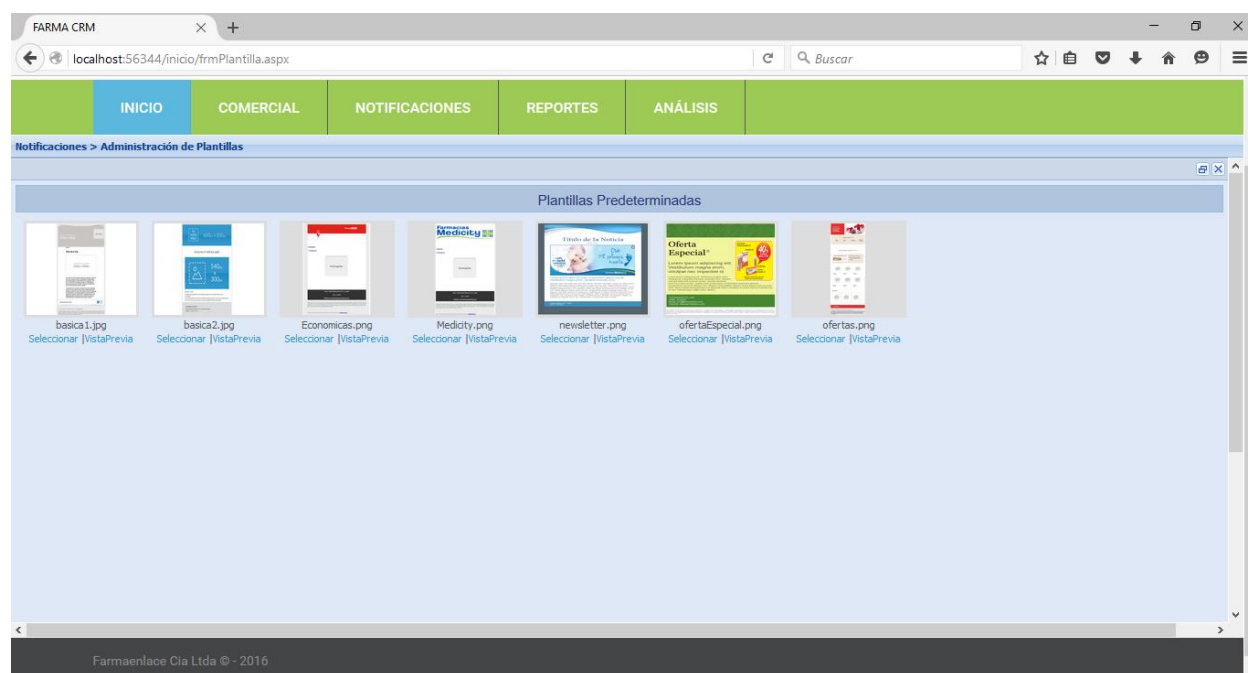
FARMA CRM

localhost:56344/inicio/frmPlantilla.aspx

Buscar

INICIO
COMERCIAL
NOTIFICACIONES
REPORTES
ANÁLISIS

Notificaciones > Administración de Plantillas

Plantillas Predeterminadas

basica1.jpg
Seleccionar |VistaPrevia

basica2.jpg
Seleccionar |VistaPrevia

Economicas.png
Seleccionar |VistaPrevia

Medicity.png
Seleccionar |VistaPrevia

newsletter.png
Seleccionar |VistaPrevia

ofertaEspecial.png
Seleccionar |VistaPrevia

ofertas.png
Seleccionar |VistaPrevia

Farmaenlace Cia Ltda © - 2016